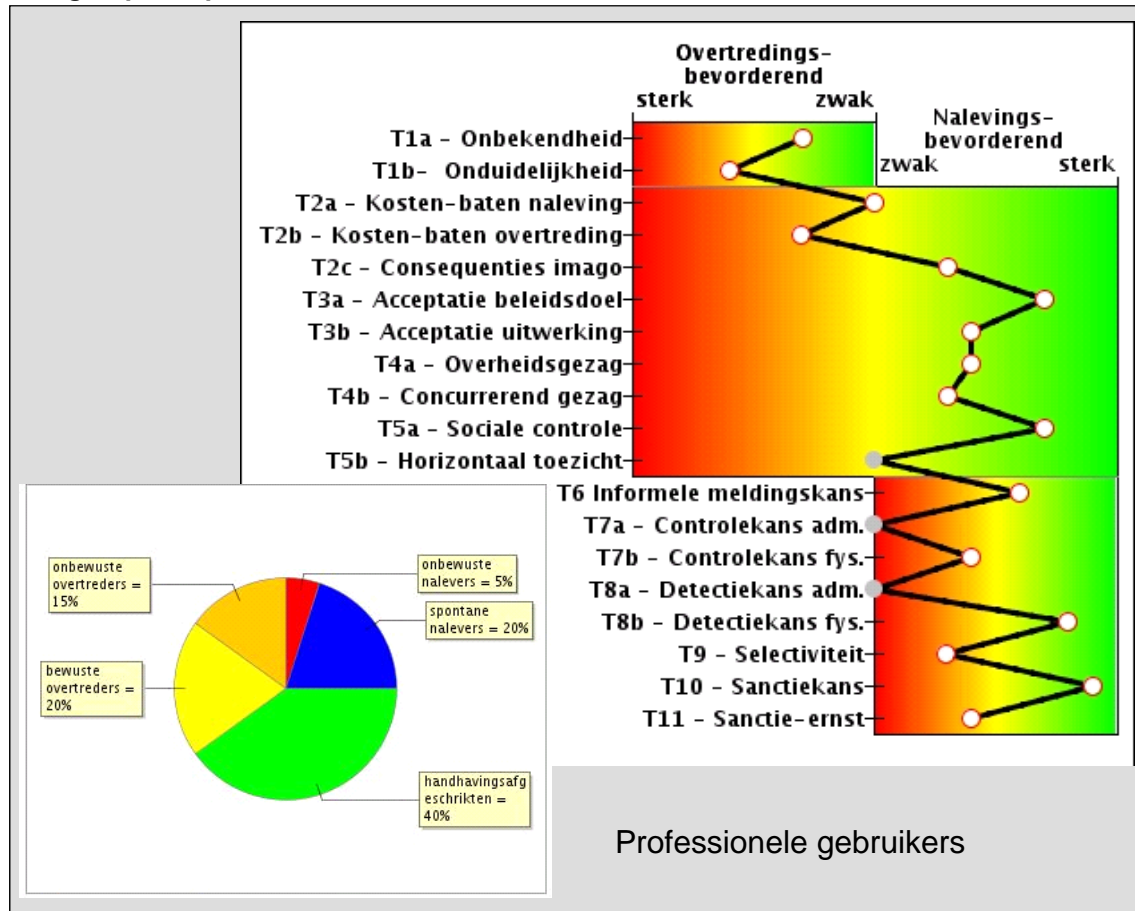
Overtredingsbevorderend
sterk zwak

Nalevingsbevorderend
zwak sterk

T1a - Onbekendheid
T1b- Onduidelijkheid
T2a - Kosten-baten naleving
T2b - Kosten-baten overtreding
T2c - Consequenties imago
T3a - Acceptatie beleidsdoel
T3b - Acceptatie uitwerking
T4a - Overheidsgezag
T4b - Concurrerend gezag
T5a - Sociale controle
T5b - Horizontaal toezicht
T6 Informele meldingskans
T7a - Controlekans adm.
T7b - Controlekans fys.
T8a - Detectiekans adm.
T8b - Detectiekans fys.
T9 - Selectiviteit
T10 - Sanctiekans
T11 - Sanctie-ernst

onbewuste overtreders = 15%
onbewuste nalevers = 5%
spontane nalevers = 20%
bewuste overtreders = 20%
handhavingsafgeschrikten = 40%

Professionele gebruikers